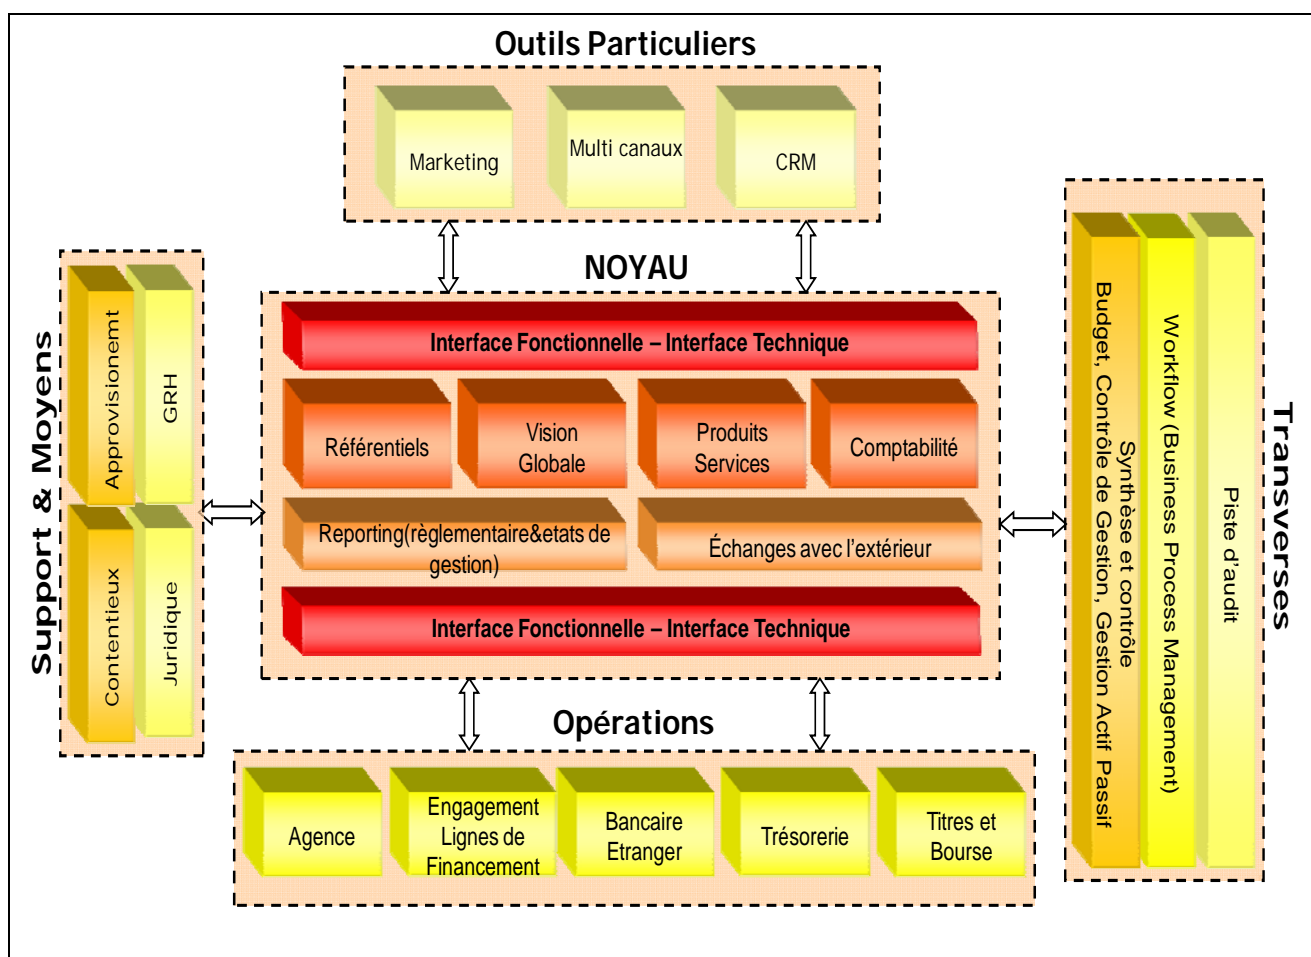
Outils Particuliers

Marketing

Multi canaux

CRM

NOYAU

Interface Fonctionnelle – Interface Technique

Référentiels

Vision Globale

Produits Services

Comptabilité

Reporting(règlementaire&etats de gestion)

Échanges avec l'extérieur

Interface Fonctionnelle – Interface Technique

Support & Moyens

Approvisionemt

GRH

Contentieux

Juridique

Transverses

Synthèse et contrôle Budget, Contrôle de Gestion, Gestion Actif Passif

Workflow (Business Process Management)

Piste d'audit

Opérations

Agence

Engagement Lignes de Financement

Bancaire Etranger

Trésorerie

Titres et Bourse